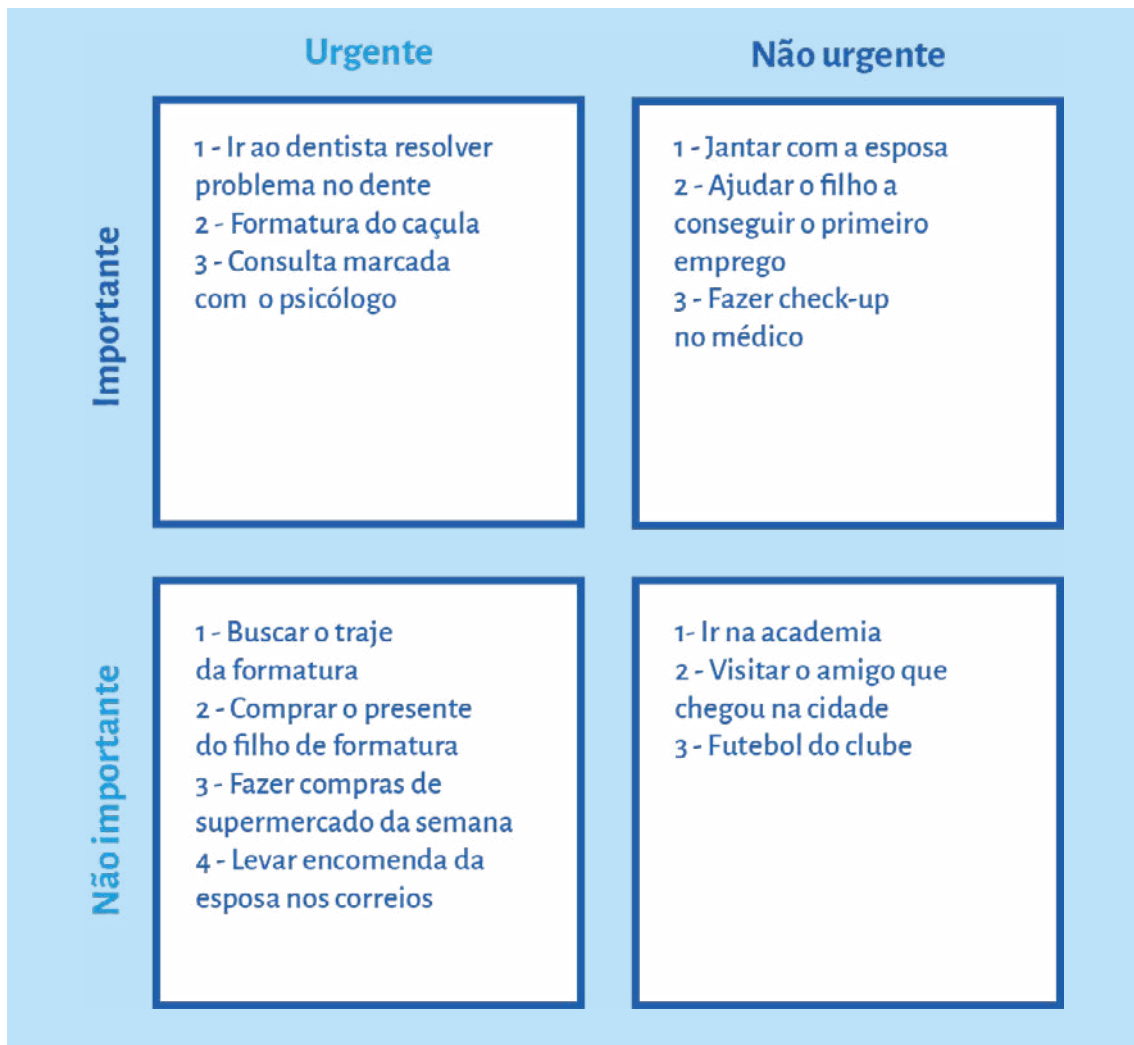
| | Urgente | Não urgente |
|---|---|---|
| Importante | 1 - Ir ao dentista resolver problema no dente<br>2 - Formatura do caçula<br>3 - Consulta marcada com o psicólogo | 1 - Jantar com a esposa<br>2 - Ajudar o filho a conseguir o primeiro emprego<br>3 - Fazer check-up no médico |
| Não importante | 1 - Buscar o traje da formatura<br>2 - Comprar o presente do filho de formatura<br>3 - Fazer compras de supermercado da semana<br>4 - Levar encomenda da esposa nos correios | 1- Ir na academia<br>2 - Visitar o amigo que chegou na cidade<br>3 - Futebol do clube |